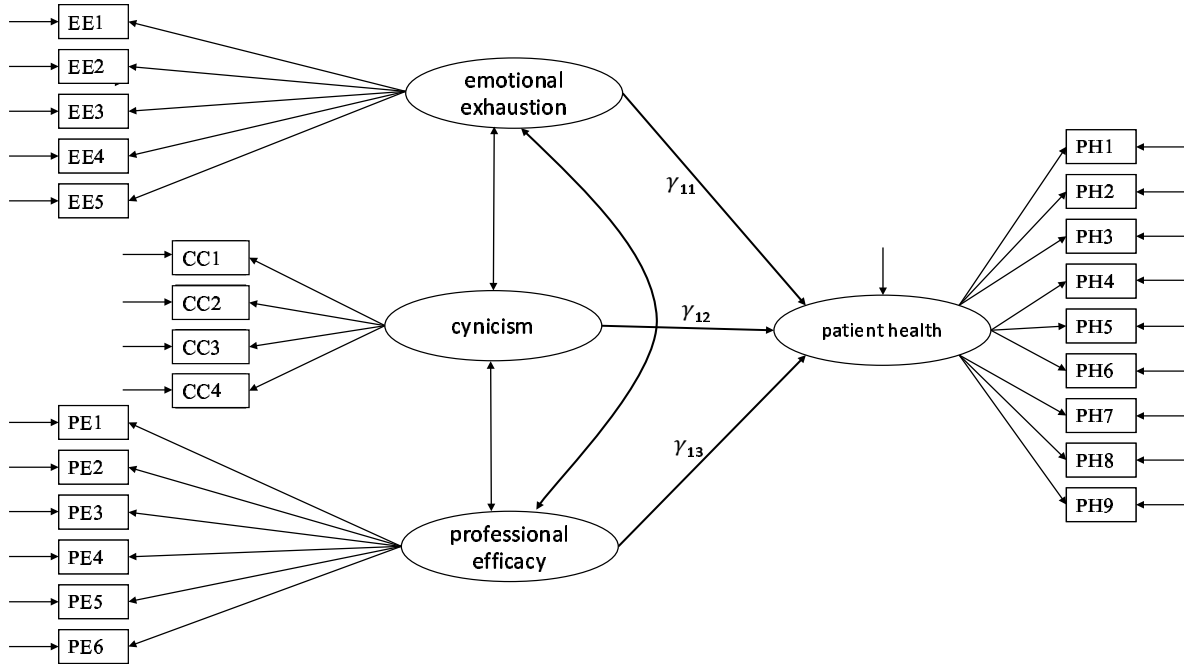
EE1
EE2
EE3
EE4
EE5

emotional exhaustion

$\gamma_{11}$

PH1
PH2
PH3
PH4
PH5
PH6
PH7
PH8
PH9

CC1
CC2
CC3
CC4

cynicism

$\gamma_{12}$

patient health

PE1
PE2
PE3
PE4
PE5
PE6

$\gamma_{13}$

professional efficacy